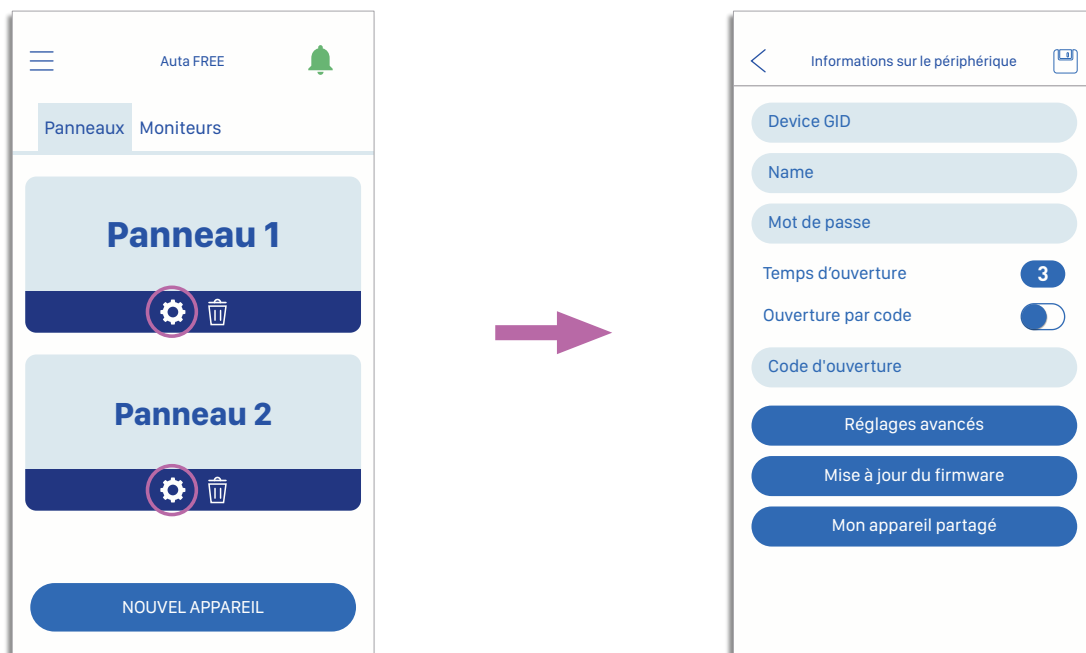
Auta FREE

Panneaux Moniteurs

Panneau 1

Panneau 2

NOUVEL APPAREIL

Informations sur le périphérique

Device GID

Name

Mot de passe

Temps d'ouverture 3

Ouverture par code

Code d'ouverture

Réglages avancés

Mise à jour du firmware

Mon appareil partagé